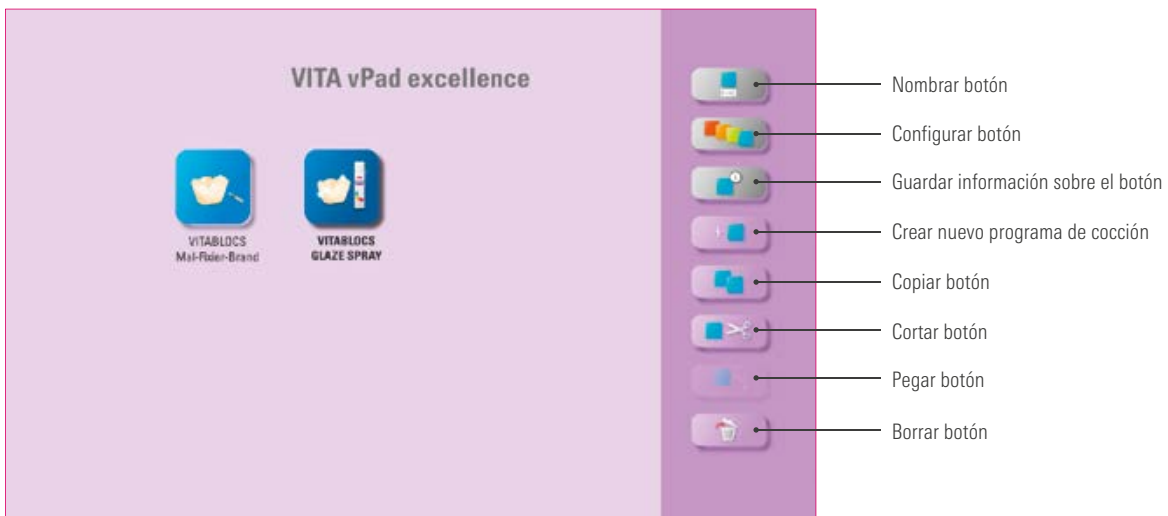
VITA vPad excellence

VITABLOCS
Mal-Fixier-Brand

VITABLOCS
GLAZE SPRAY

Nombrar botón

Configurar botón

Guardar información sobre el botón

Crear nuevo programa de cocción

Copiar botón

Cortar botón

Pegar botón

Borrar botón